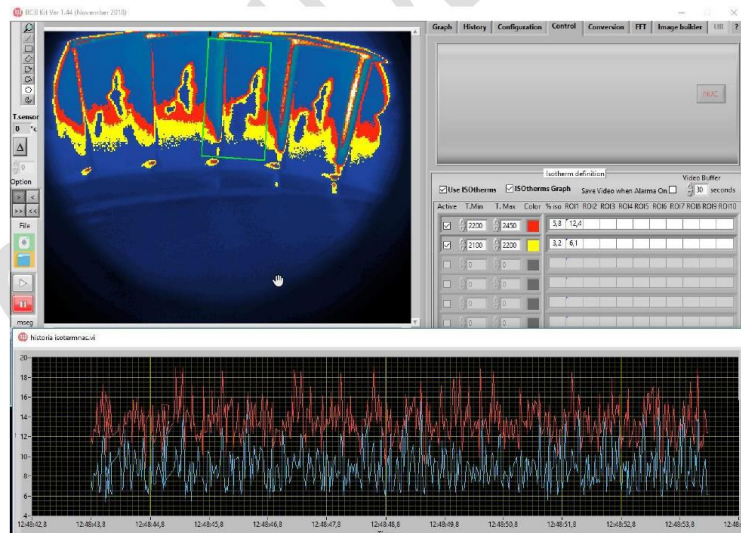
BCS Kit Ver 1.44 (November 2018)

Graph | History | Configuration | Control | Conversion | FFT | Image builder | UB | ?

NUC

T.sensor
0 °c

Option
> <
>> <<

File

mseg

Isotherm definition

Use ISOtherms   ISOtherms Graph   Save Video when Alarms On

Video Buffer
30 seconds

| Active | T.Min | T.Max | Color | % iso | ROI1 | ROI2 | ROI3 | ROI4 | ROI5 | ROI6 | ROI7 | ROI8 | ROI9 | ROI10 |
|---|---|---|---|---|---|---|---|---|---|---|---|---|---|---|
| ☑ | 2200 | 2450 | | 3,8 | 12,4 | | | | | | | | | |
| ☑ | 2100 | 2200 | | 3,2 | 6,1 | | | | | | | | | |
| | 0 | 0 | | | | | | | | | | | | |
| | 0 | 0 | | | | | | | | | | | | |
| | 0 | 0 | | | | | | | | | | | | |
| | 0 | 0 | | | | | | | | | | | | |

historia isotermnac.vi

20
18
16
14
12
10
8
6
4

12:48:42,8  12:48:43,8  12:48:44,8  12:48:45,8  12:48:46,8  12:48:47,8  12:48:48,8  12:48:49,8  12:48:50,8  12:48:51,8  12:48:52,8  12:48:53,8  12:48:54,8